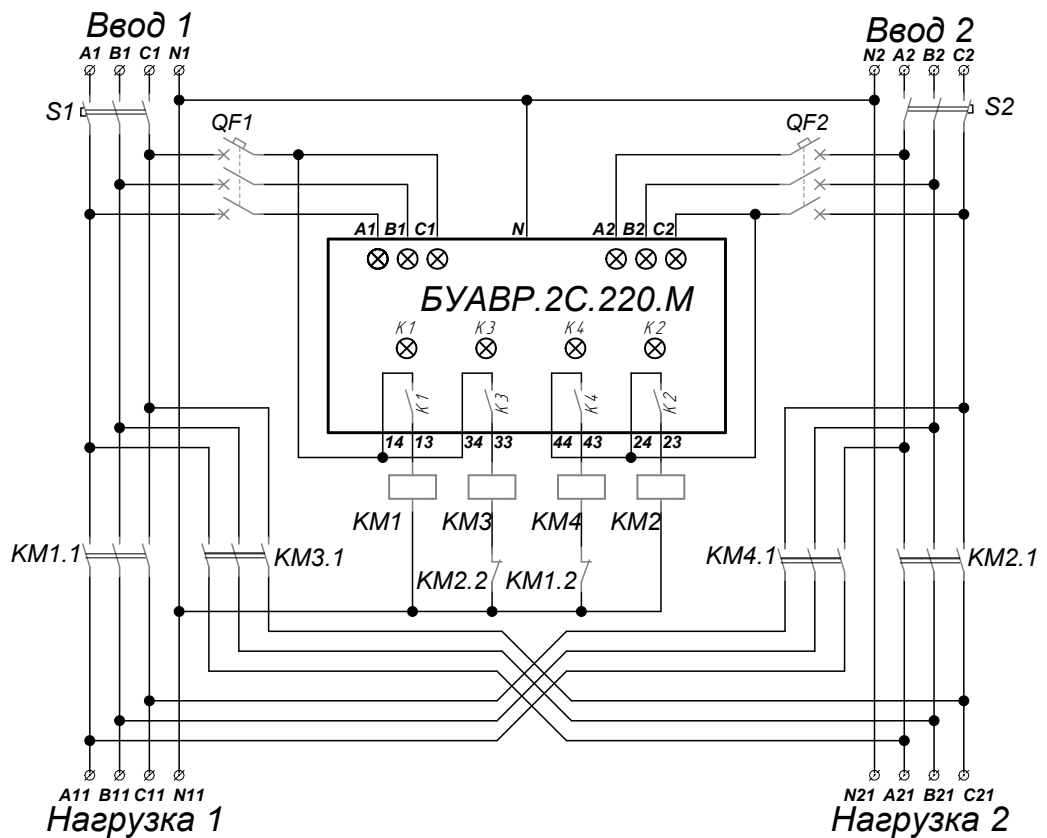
Ввод 1

A1 B1 C1 N1

S1

QF1

Ввод 2

N2 A2 B2 C2

S2

QF2

A1 B1 C1

N

A2 B2 C2

БУАВР.2С.220.М

K1 K3 K4 K2

K1 K3 K4 K2

14 13 34 33 44 43 24 23

KM1 KM3 KM4 KM2

KM1.1

KM3.1

KM2.2

KM1.2

KM4.1

KM2.1

A11 B11 C11 N11

Нагрузка 1

N21 A21 B21 C21

Нагрузка 2